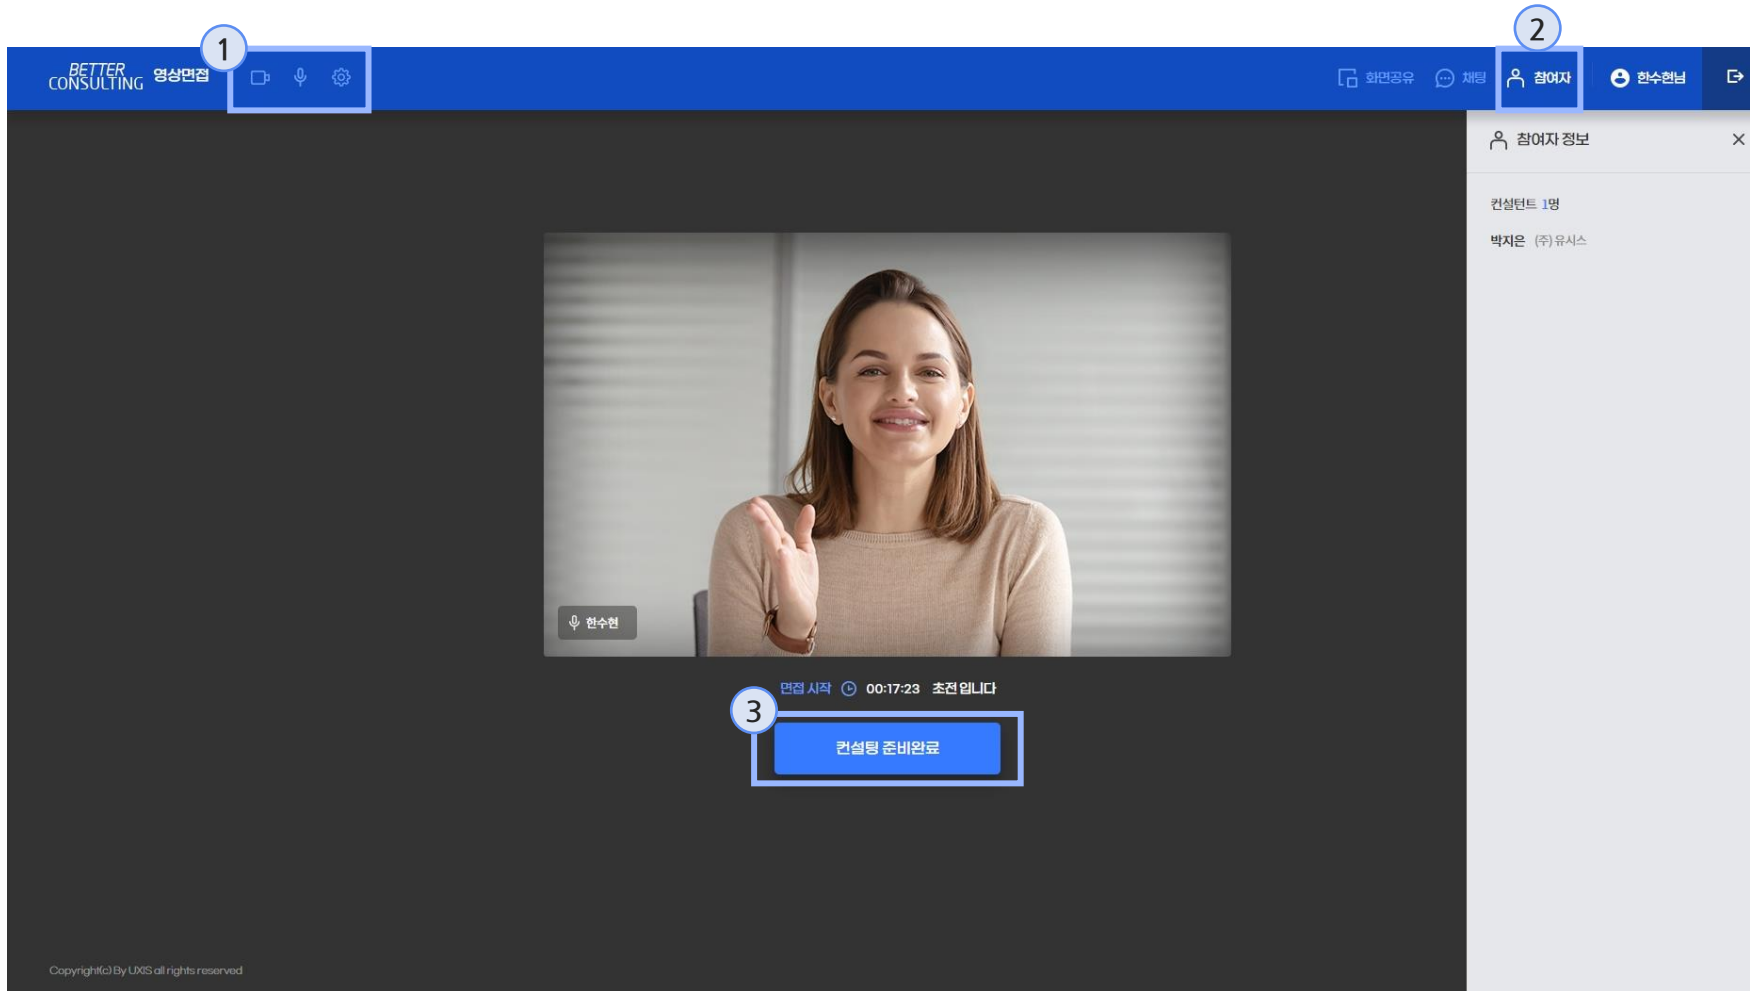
BETTER CONSULTING 영상면접

1

2

화면공유 채팅 참여자 한수현님

참여자 정보

컨설턴트 1명

박지은 (주)유시스

한수현

면접 시작 00:17:23 초전 입니다

3

컨설팅 준비완료

Copyright(c) By UXIS all rights reserved